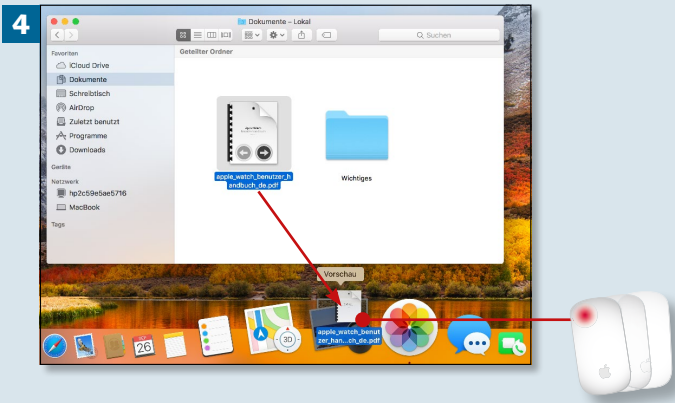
4

Dokumente – Lokal

Suchen

Favoriten
iCloud Drive
Dokumente
Schreibtisch
AirDrop
Zuletzt benutzt
Programme
Downloads
Geräte
Netzwerk
hp2c59e5ae5716
MacBook
Tags

Geteilter Ordner

apple_watch_benutzer_handbuch_de.pdf

Wichtiges

Vorschau

apple_watch_benutzer_han...ch_de.pdf

26

3D